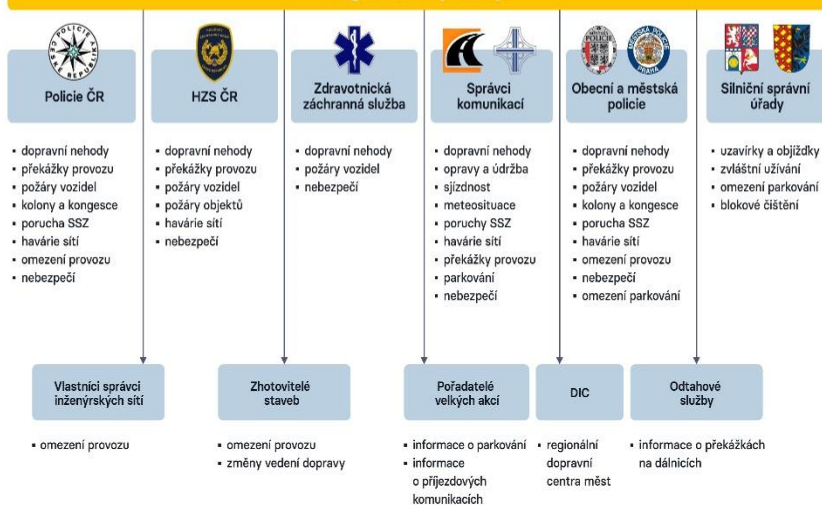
POLICIE ČESKÉ REPUBLIKY

Policie ČR

- dopravní nehody
- překážky provozu
- požáry vozidel
- kolony a kongesce
- porucha SSZ
- havárie sítí
- omezení provozu
- nebezpečí

HZS ČR

- dopravní nehody
- překážky provozu
- požáry vozidel
- požáry objektů
- havárie sítí
- nebezpečí

Zdravotnická záchranná služba

- dopravní nehody
- požáry vozidel
- nebezpečí

Správci komunikací

- dopravní nehody
- opravy a údržba
- sjízdnost
- meteosituace
- poruchy SSZ
- havárie sítí
- překážky provozu
- parkování
- nebezpečí

POLICIE MĚSTSKÁ POLICIE PRAHA

Obecní a městská policie

- dopravní nehody
- překážky provozu
- požáry vozidel
- kolony a kongesce
- porucha SSZ
- havárie sítí
- omezení provozu
- nebezpečí
- omezení parkování

Silniční správní úřady

- uzavírky a objížďky
- zvláštní užívání
- omezení parkování
- blokové čištění

Vlastníci správci inženýrských sítí

- omezení provozu

Zhotovitelé staveb

- omezení provozu
- změny vedení dopravy

Pořadatelé velkých akcí

- informace o parkování
- informace o příjezdových komunikacích

DIC

- regionální dopravní centra měst

Odtahové služby

- informace o překážkách na dálnicích